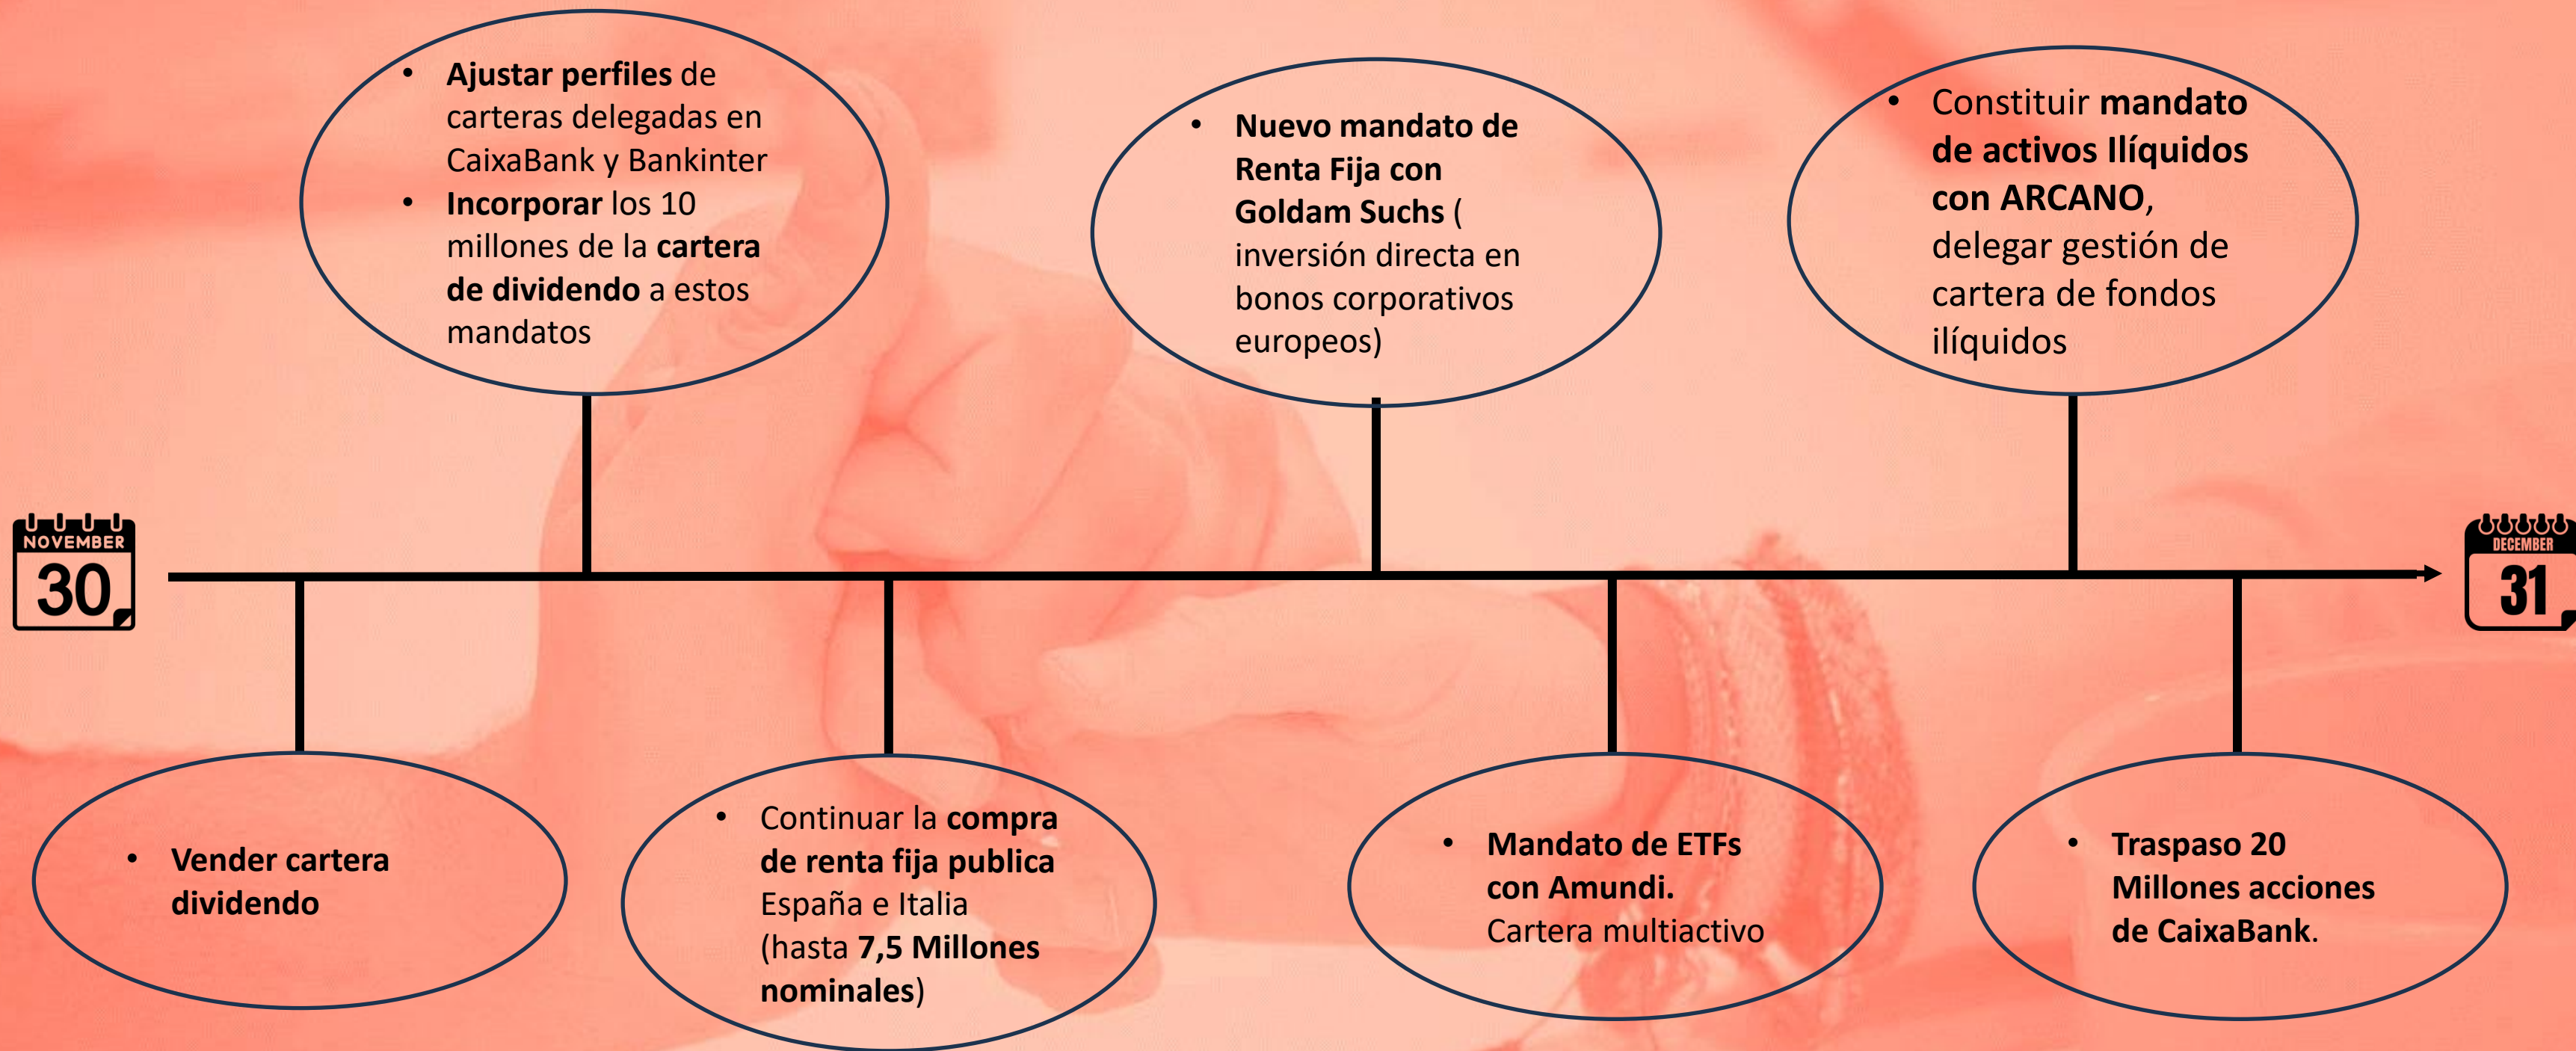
NOVEMBER
30

- Ajustar perfiles de carteras delegadas en CaixaBank y Bankinter
- Incorporar los 10 millones de la cartera de dividendo a estos mandatos

- Vender cartera dividendo

- Continuar la compra de renta fija publica España e Italia (hasta 7,5 Millones nominales)

- Nuevo mandato de Renta Fija con Goldam Suchs ( inversión directa en bonos corporativos europeos)

- Mandato de ETFs con Amundi. Cartera multiactivo

- Constituir mandato de activos Ilíquidos con ARCANO, delegar gestión de cartera de fondos ilíquidos

- Traspaso 20 Millones acciones de CaixaBank.

DECEMBER
31